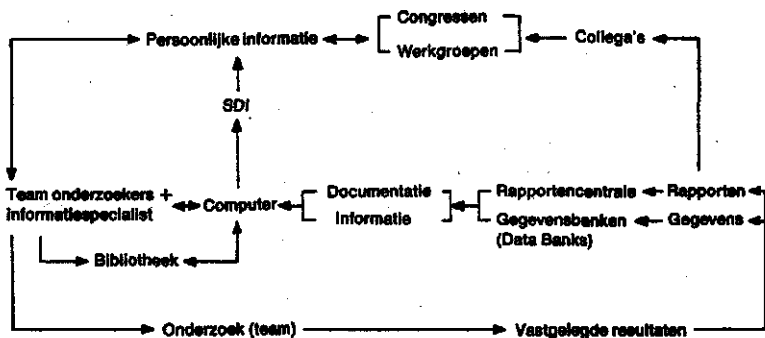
Persoonlijke informatie

Congressen

Werkgroepen

Collega's

SDI

Team onderzoekers + informatiespecialist

Computer

Documentatie

Informatie

Rapportencentrale

Gegevensbanken (Data Banks)

Rapporten

Gegevens

Bibliotheek

Onderzoek (team)

Vastgelegde resultaten